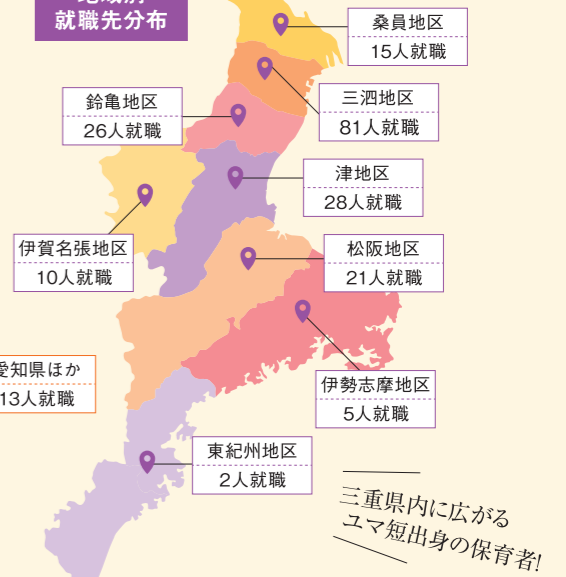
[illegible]
就職先分布

桑員地区
15人就職

三泗地区
81人就職

鈴亀地区
26人就職

津地区
28人就職

伊賀名張地区
10人就職

松阪地区
21人就職

愛知県ほか
13人就職

伊勢志摩地区
5人就職

東紀州地区
2人就職

三重県内に広がる
ユマ短出身の保育者!